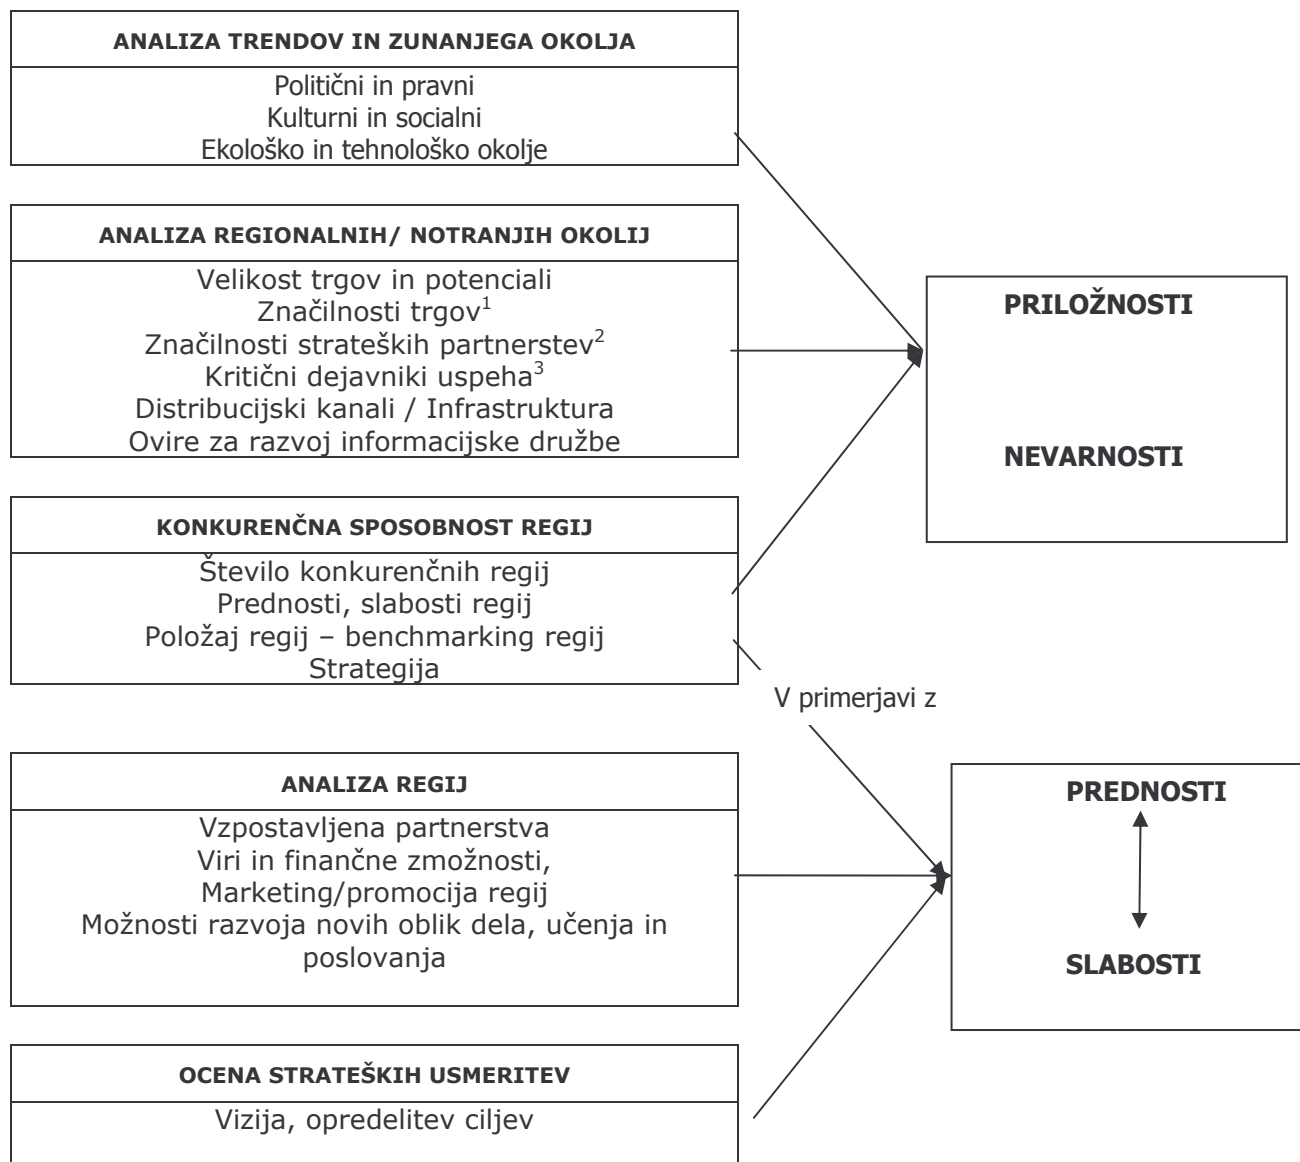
ANALIZA TRENDOV IN ZUNANJEGA OKOLJA

Politični in pravni
Kulturni in socialni
Ekološko in tehnološko okolje

ANALIZA REGIONALNIH/ NOTRANJIH OKOLIJ

Velikost trgov in potenciali
Značilnosti trgov$^1$
Značilnosti strateških partnerstev$^2$
Kritični dejavniki uspeha$^3$
Distribucijski kanali / Infrastruktura
Ovire za razvoj informacijske družbe

PRILOŽNOSTI

NEVARNOSTI

KONKURENČNA SPOSOBNOST REGIJ

Število konkurenčnih regij
Prednosti, slabosti regij
Položaj regij – benchmarking regij
Strategija

V primerjavi z

ANALIZA REGIJ

Vzpostavljena partnerstva
Viri in finančne zmožnosti,
Marketing/promocija regij
Možnosti razvoja novih oblik dela, učenja in poslovanja

PREDNOSTI

SLABOSTI

OCENA STRATEŠKIH USMERITEV

Vizija, opredelitev ciljev